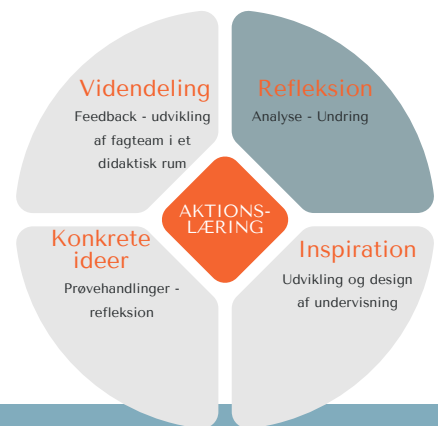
Videndeling
Feedback - udvikling af fagteam i et didaktisk rum

Refleksion
Analyse - Undring

AKTIONSLÆRING

Konkrete ideer
Prøvehandlinger - refleksion

Inspiration
Udvikling og design af undervisning